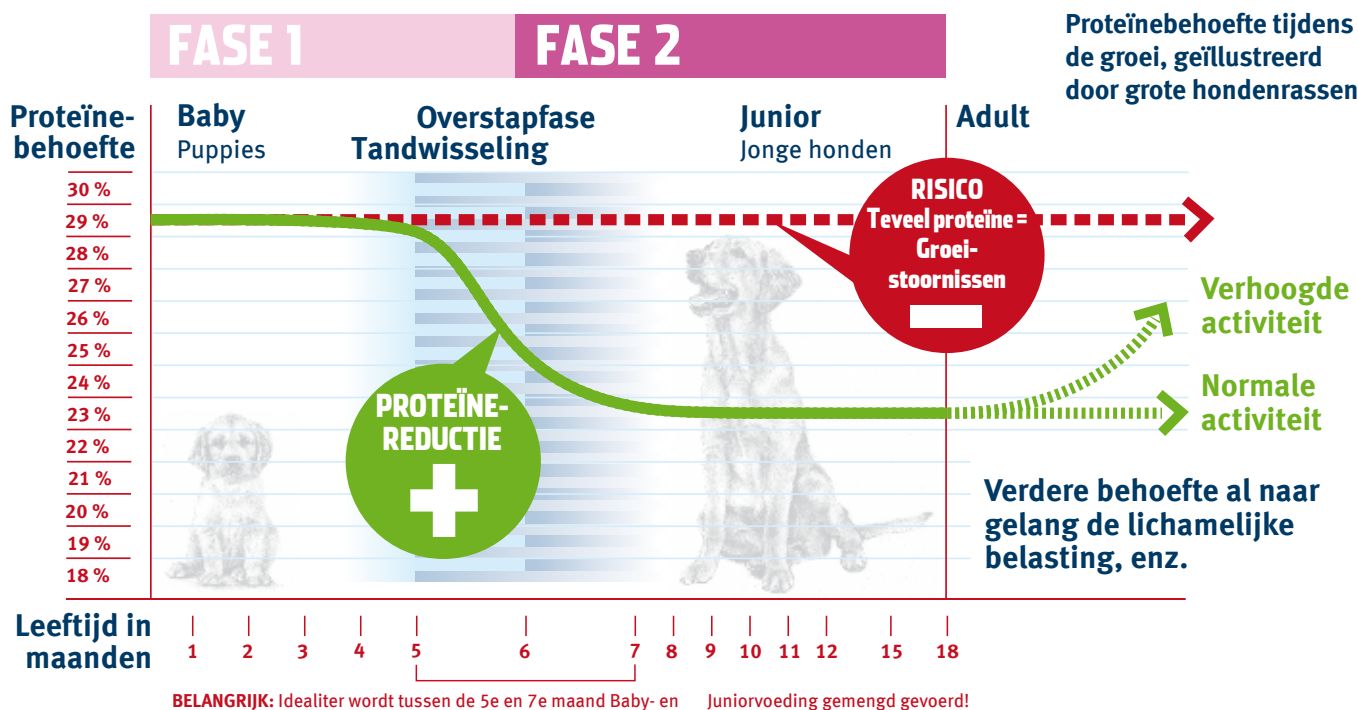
FASE 1 FASE 2

Proteïnebehoefte tijdens de groei, geïllustreerd door grote hondenrassen

Proteïnebehoefte

Baby
Puppies

Overstapfase
Tandwisseling

Junior
Jonge honden

Adult

30 %
29 %
28 %
27 %
26 %
25 %
24 %
23 %
22 %
21 %
20 %
19 %
18 %

RISICO
Teveel proteïne = Groeistoornissen

PROTEÏNEREDUCTIE

Verhoogde activiteit

Normale activiteit

Verdere behoefte al naar gelang de lichamelijke belasting, enz.

Leeftijd in maanden

1 2 3 4 5 6 7 8 9 10 11 12 15 18

BELANGRIJK: Idealiter wordt tussen de 5e en 7e maand Baby- en Juniorvoeding gemengd gevoerd!